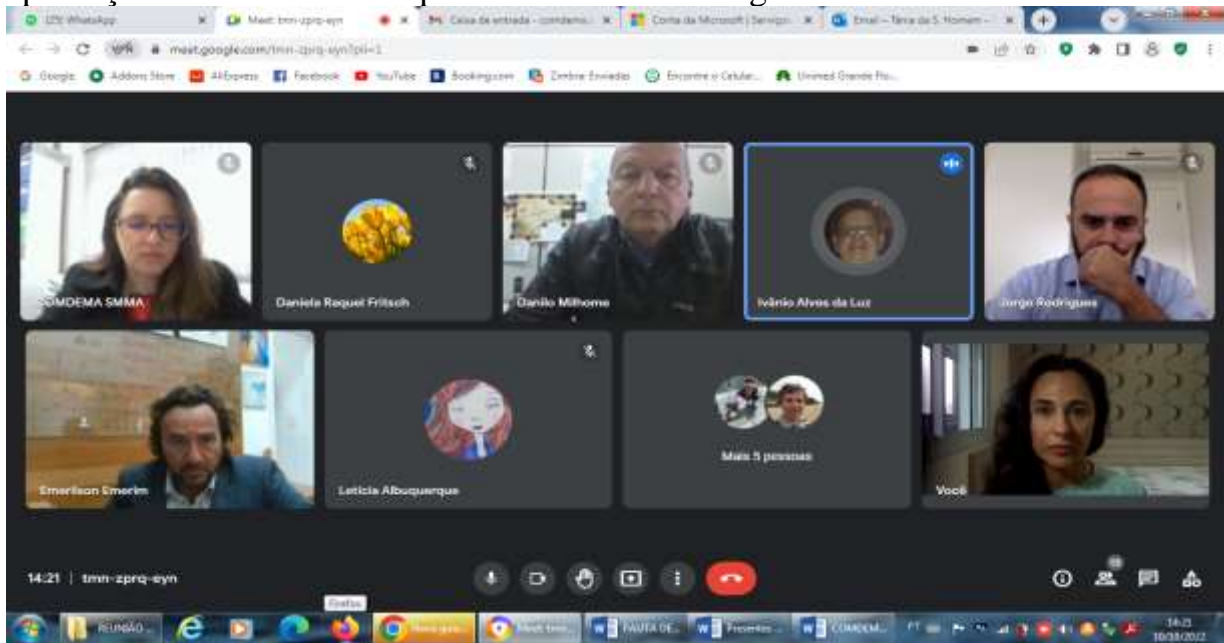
(25) WhatsApp | Meet: tmn-zprq-eyn | Caixa de entrada - condema... | Conta da Microsoft | Serviço... | Email – Terra de S. Homem – ...

meet.google.com/tmn-zprq-eyn?pli=1

Google | Addons Store | AliExpress | Facebook | YouTube | Booking.com | Zimbra: Enviadas | Encontre o Celular... | Unimed Grande Flo...

COMDEMA SMMA

Daniela Raquel Fritsch

Danilo Milhome

Ivânio Alves da Luz

Jorge Rodrigues

Emerilson Emerim

Leticia Albuquerque

Mais 5 pessoas

Você

14:21 | tmn-zprq-eyn

Firefox

REUNIÃO... | Meet: tmn... | PAUTA DE... | Presentes ... | COMDEM...

PT

14:21
10/10/2022